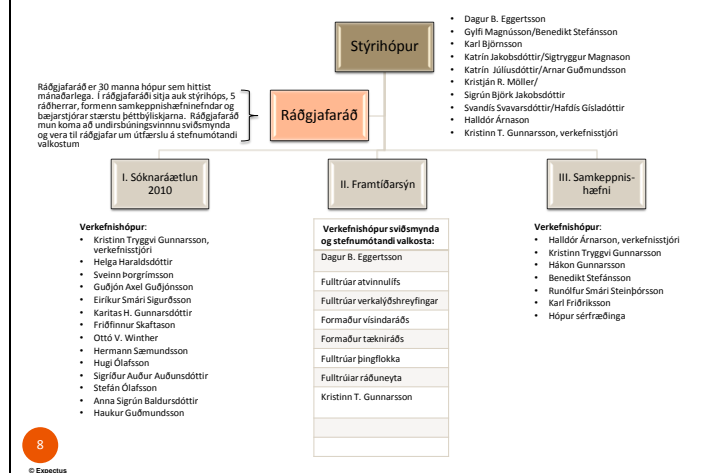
Stýrihópur

- Dagur B. Eggertsson
- Gylfi Magnússon/Benedikt Stefánsson
- Karl Björnsson
- Katrín Jakobsdóttir/Sigtryggur Magnason
- Katrín Júlíusdóttir/Arnar Guðmundsson
- Kristján R. Möller/
- Sigrún Björk Jakobsdóttir
- Svandís Svavarsdóttir/Hafdís Gísladóttir
- Halldór Árnason
- Kristinn T. Gunnarsson, verkefnisstjóri

Ráðgjafaráð er 30 manna hópur sem hittist mánaðarlega. Í ráðgjafaráði sitja auk stýrihóps, 5 ráðherrar, formenn samkeppnishæfninefndar og bæjarstjórar stærstu þéttbýliskjarna. Ráðgjafaráð mun koma að undirbúningsvinnu sviðsmynda og vera til ráðgjafar um útfærslu á stefnumótandi valkostum

Ráðgjafaráð

I. Sóknaráætlun 2010

II. Framtíðarsýn

III. Samkeppnis-hæfni

Verkefnishópur:
- Kristinn Tryggvi Gunnarsson, verkefnisstjóri
- Helga Haraldsdóttir
- Sveinn Þorgrímsson
- Guðjón Axel Guðjónsson
- Eiríkur Smári Sigurðsson
- Karitas H. Gunnarsdóttir
- Friðfinnur Skaftason
- Ottó V. Winther
- Hermann Sæmundsson
- Hugi Ólafsson
- Sigríður Auður Auðunsdóttir
- Stefán Ólafsson
- Anna Sigrún Baldursdóttir
- Haukur Guðmundsson

| Verkefnishópur sviðsmynda og stefnumótandi valkosta: |
|---|
| Dagur B. Eggertsson |
| Fulltrúar atvinnulífs |
| Fulltrúar verkalýðshreyfingar |
| Formaður vísindaráðs |
| Formaður tækniráðs |
| Fulltrúar þingflokka |
| Fulltrúar ráðuneyta |
| Kristinn T. Gunnarsson |
| |
| |

Verkefnishópur:
- Halldór Árnarson, verkefnisstjóri
- Kristinn Tryggvi Gunnarsson
- Hákon Gunnarsson
- Benedikt Stefánsson
- Runólfur Smári Steinþórsson
- Karl Friðriksson
- Hópur sérfræðinga

8

© Expectus